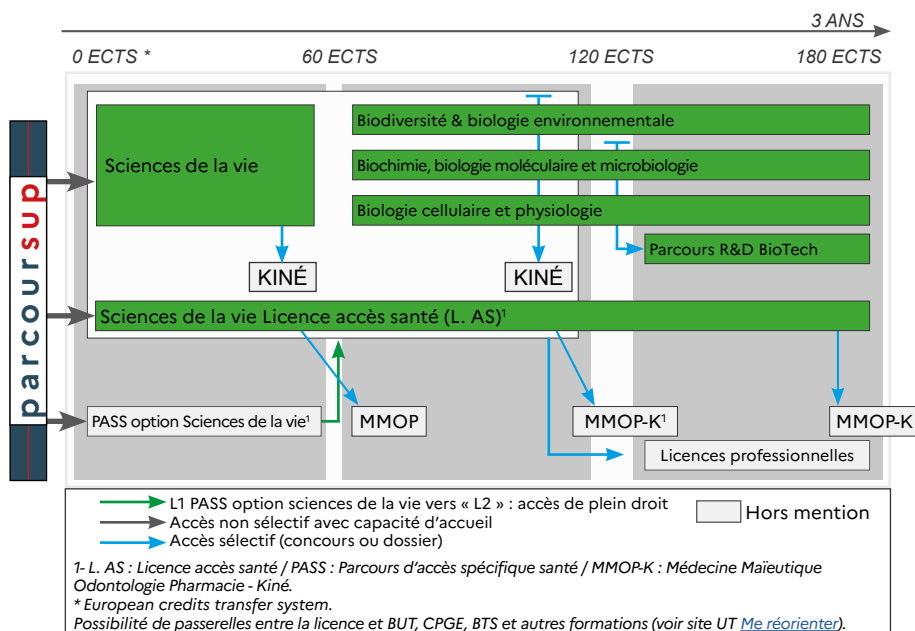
3 ANS

0 ECTS * 60 ECTS 120 ECTS 180 ECTS

parcoursup

Sciences de la vie

Biodiversité & biologie environnementale

Biochimie, biologie moléculaire et microbiologie

Biologie cellulaire et physiologie

Parcours R&D BioTech

KINÉ

KINÉ

Sciences de la vie Licence accès santé (L. AS)$^1$

PASS option Sciences de la vie$^1$

MMOP

MMOP-K$^1$

MMOP-K

Licences professionnelles

L1 PASS option sciences de la vie vers « L2 » : accès de plein droit

Accès non sélectif avec capacité d'accueil

Accès sélectif (concours ou dossier)

Hors mention

1- L. AS : Licence accès santé / PASS : Parcours d'accès spécifique santé / MMOP-K : Médecine Maïeutique Odontologie Pharmacie - Kiné.

* European credits transfer system.

Possibilité de passerelles entre la licence et BUT, CPGE, BTS et autres formations (voir site UT Me réorienter).